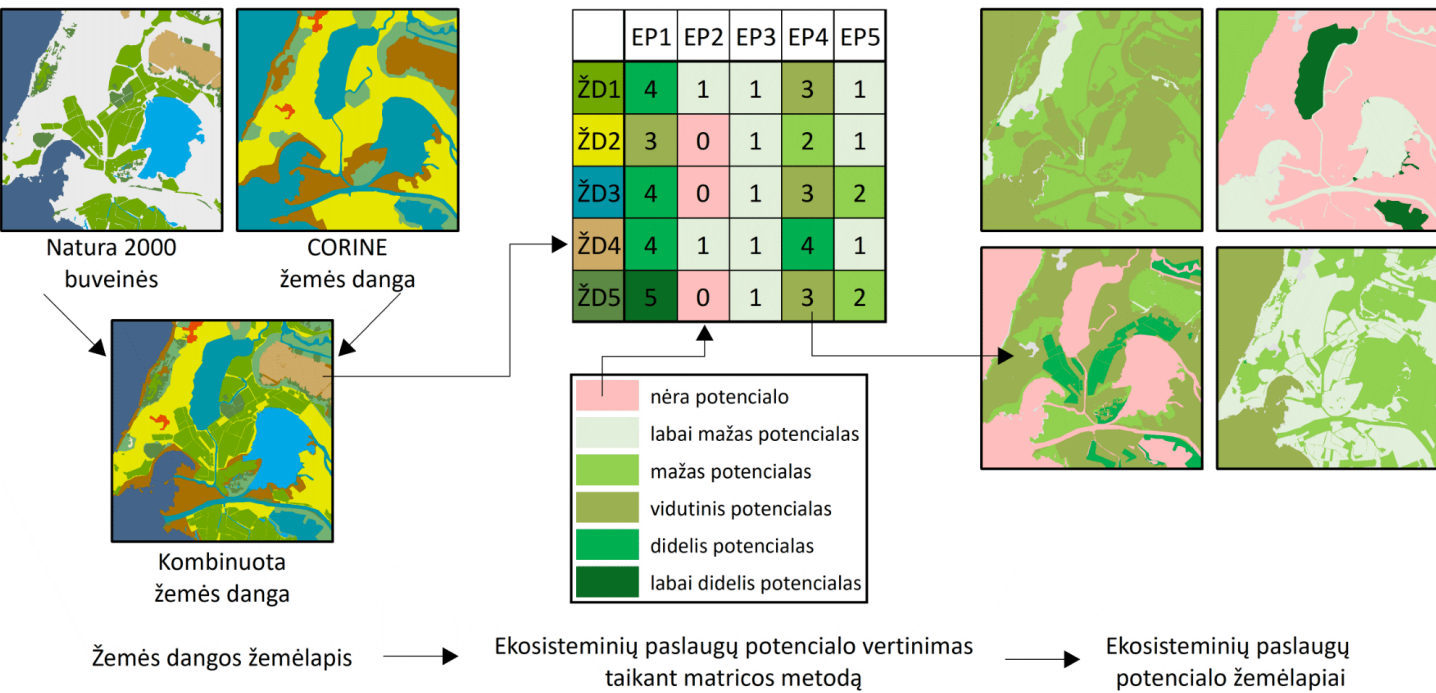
Natura 2000 buveinės

CORINE žemės danga

Kombinuota žemės danga

|  | EP1 | EP2 | EP3 | EP4 | EP5 |
|---|---|---|---|---|---|
| ŽD1 | 4 | 1 | 1 | 3 | 1 |
| ŽD2 | 3 | 0 | 1 | 2 | 1 |
| ŽD3 | 4 | 0 | 1 | 3 | 2 |
| ŽD4 | 4 | 1 | 1 | 4 | 1 |
| ŽD5 | 5 | 0 | 1 | 3 | 2 |

nėra potencialo
labai mažas potencialas
mažas potencialas
vidutinis potencialas
didelis potencialas
labai didelis potencialas

Žemės dangos žemėlapis

Ekosisteminių paslaugų potencialo vertinimas taikant matricos metodą

Ekosisteminių paslaugų potencialo žemėlapiai